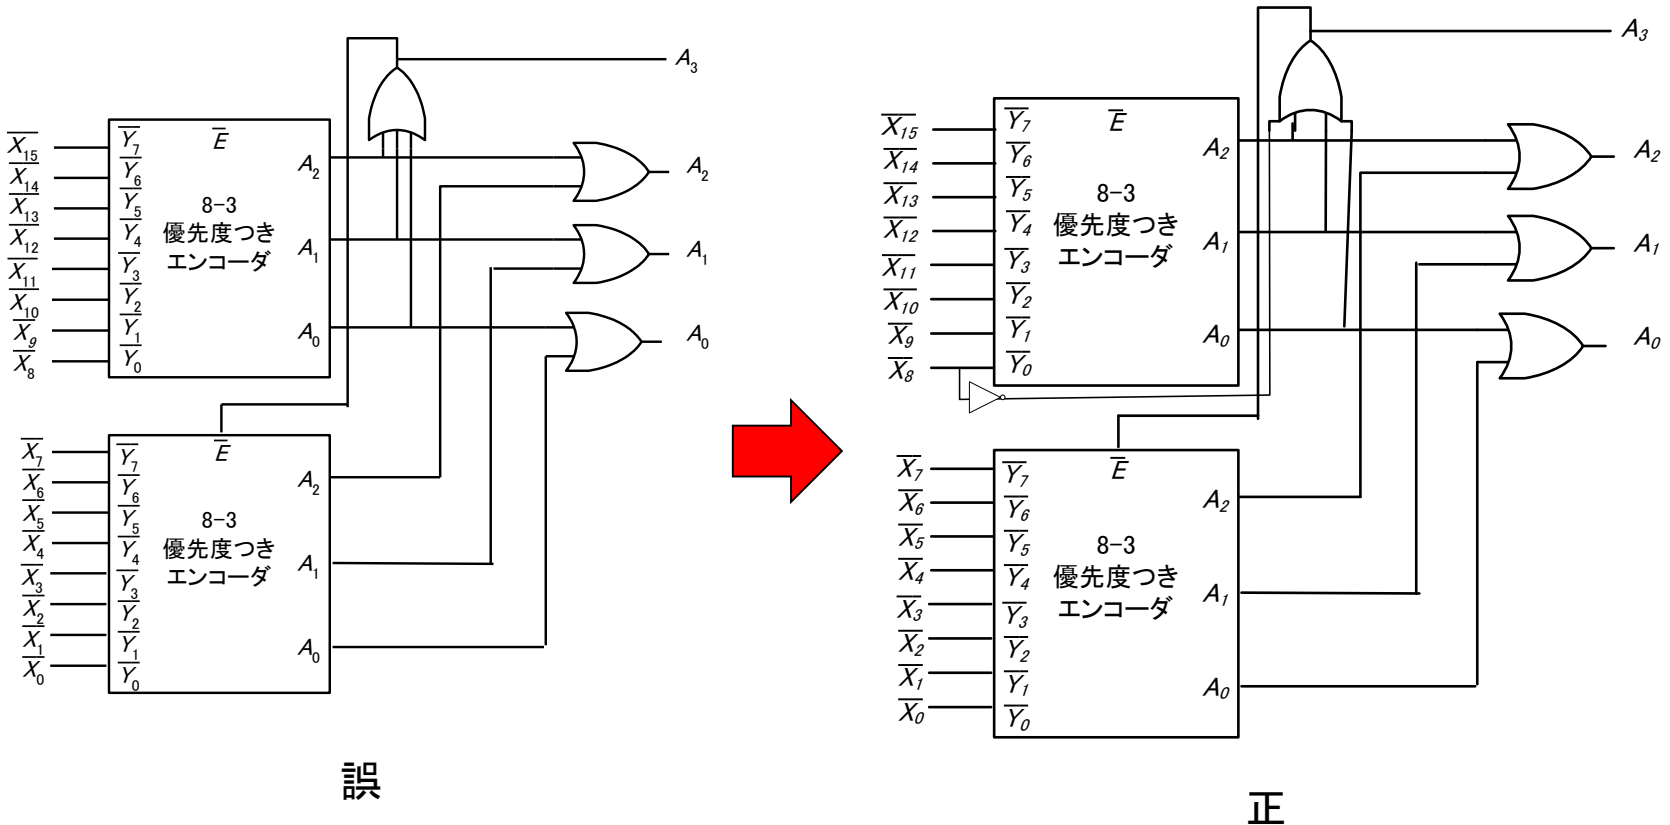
$A_3$

$\overline{X_{15}}$ $\overline{X_{14}}$ $\overline{X_{13}}$ $\overline{X_{12}}$ $\overline{X_{11}}$ $\overline{X_{10}}$ $\overline{X_9}$ $\overline{X_8}$

$\overline{Y_7}$ $\overline{Y_6}$ $\overline{Y_5}$ $\overline{Y_4}$ $\overline{Y_3}$ $\overline{Y_2}$ $\overline{Y_1}$ $\overline{Y_0}$

$\overline{E}$

8−3
優先度つき
エンコーダ

$A_2$ $A_1$ $A_0$

$A_2$ $A_1$ $A_0$

$\overline{X_7}$ $\overline{X_6}$ $\overline{X_5}$ $\overline{X_4}$ $\overline{X_3}$ $\overline{X_2}$ $\overline{X_1}$ $\overline{X_0}$

$\overline{Y_7}$ $\overline{Y_6}$ $\overline{Y_5}$ $\overline{Y_4}$ $\overline{Y_3}$ $\overline{Y_2}$ $\overline{Y_1}$ $\overline{Y_0}$

$\overline{E}$

8−3
優先度つき
エンコーダ

$A_2$ $A_1$ $A_0$

誤

$A_3$

$\overline{X_{15}}$ $\overline{X_{14}}$ $\overline{X_{13}}$ $\overline{X_{12}}$ $\overline{X_{11}}$ $\overline{X_{10}}$ $\overline{X_9}$ $\overline{X_8}$

$\overline{Y_7}$ $\overline{Y_6}$ $\overline{Y_5}$ $\overline{Y_4}$ $\overline{Y_3}$ $\overline{Y_2}$ $\overline{Y_1}$ $\overline{Y_0}$

$\overline{E}$

8−3
優先度つき
エンコーダ

$A_2$ $A_1$ $A_0$

$A_2$ $A_1$ $A_0$

$\overline{X_7}$ $\overline{X_6}$ $\overline{X_5}$ $\overline{X_4}$ $\overline{X_3}$ $\overline{X_2}$ $\overline{X_1}$ $\overline{X_0}$

$\overline{Y_7}$ $\overline{Y_6}$ $\overline{Y_5}$ $\overline{Y_4}$ $\overline{Y_3}$ $\overline{Y_2}$ $\overline{Y_1}$ $\overline{Y_0}$

$\overline{E}$

8−3
優先度つき
エンコーダ

$A_2$ $A_1$ $A_0$

正